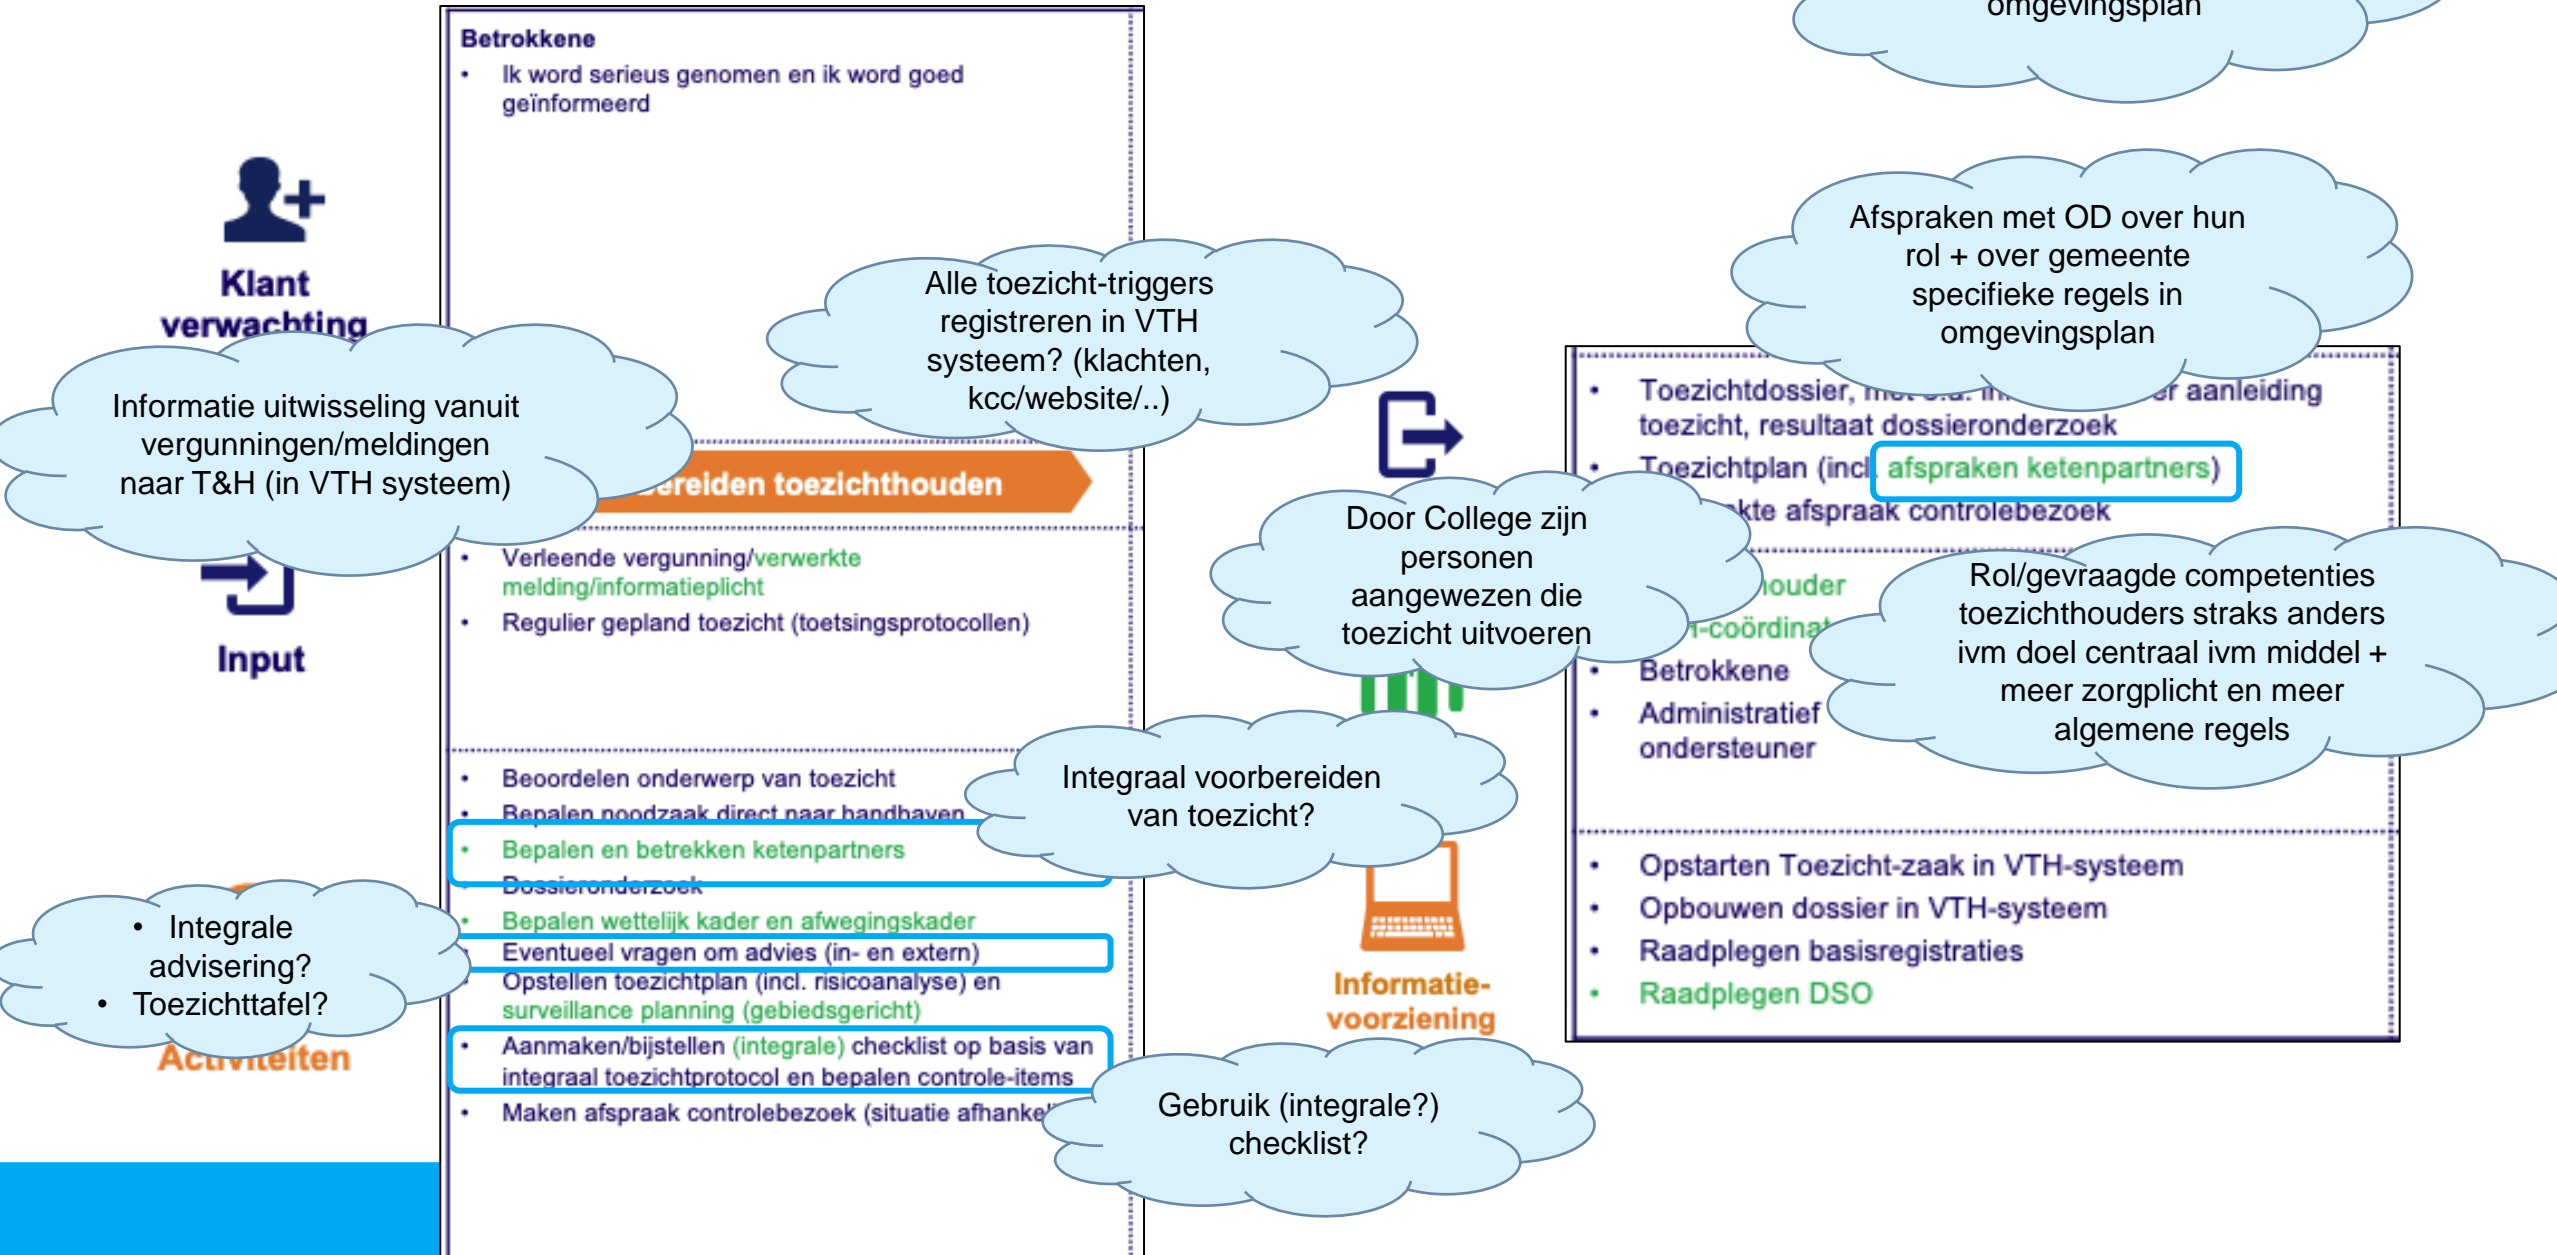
omgevingsplan

Betrokkene
• Ik word serieus genomen en ik word goed geïnformeerd

Klant verwachting

Alle toezicht-triggers registreren in VTH systeem? (klachten, kcc/website/..)

Afspraken met OD over hun rol + over gemeente specifieke regels in omgevingsplan

Informatie uitwisseling vanuit vergunningen/meldingen naar T&H (in VTH systeem)

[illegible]ereiden toezichthouden

Input

• Verleende vergunning/verwerkte melding/informatieplicht
• Regulier gepland toezicht (toetsingsprotocollen)

• Toezichtdossier, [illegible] aanleiding toezicht, resultaat dossieronderzoek
• Toezichtplan (incl. afspraken ketenpartners)
• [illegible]kte afspraak controlebezoek

Door College zijn personen aangewezen die toezicht uitvoeren

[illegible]houder
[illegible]-coördinat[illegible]
• Betrokkene
• Administratief ondersteuner

Rol/gevraagde competenties toezichthouders straks anders ivm doel centraal ivm middel + meer zorgplicht en meer algemene regels

• Beoordelen onderwerp van toezicht
• Bepalen noodzaak direct naar handhaven
• Bepalen en betrekken ketenpartners
• Dossieronderzoek
• Bepalen wettelijk kader en afwegingskader
• Eventueel vragen om advies (in- en extern)
• Opstellen toezichtplan (incl. risicoanalyse) en surveillance planning (gebiedsgericht)
• Aanmaken/bijstellen (integrale) checklist op basis van integraal toezichtprotocol en bepalen controle-items
• Maken afspraak controlebezoek (situatie afhanke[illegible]

Integraal voorbereiden van toezicht?

• Integrale advisering?
• Toezichttafel?

Activiteiten

Informatie-voorziening

• Opstarten Toezicht-zaak in VTH-systeem
• Opbouwen dossier in VTH-systeem
• Raadplegen basisregistraties
• Raadplegen DSO

Gebruik (integrale?) checklist?